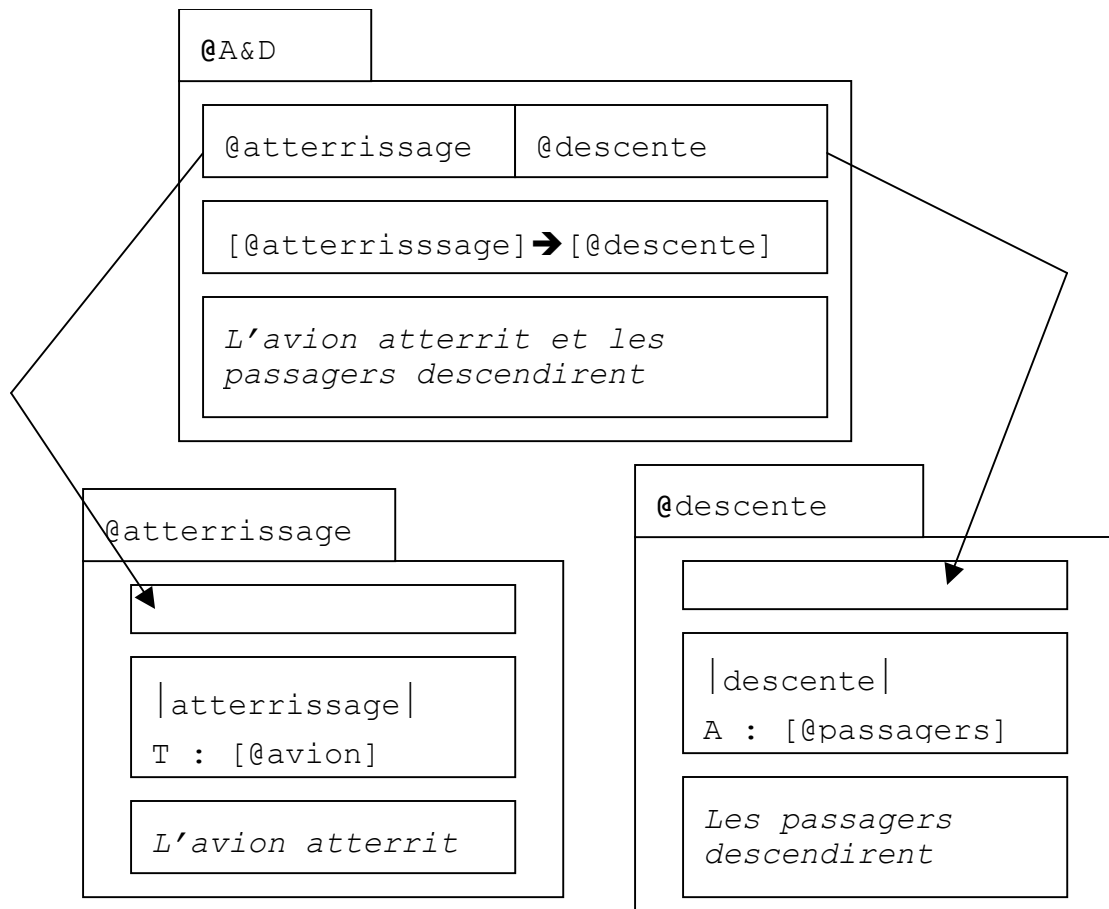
@A&D

@atterrissage

@descente

[@atterrisssage]→[@descente]

L'avion atterrit et les passagers descendirent

@atterrissage

|atterrissage|

T : [@avion]

L'avion atterrit

@descente

|descente|

A : [@passagers]

Les passagers descendirent